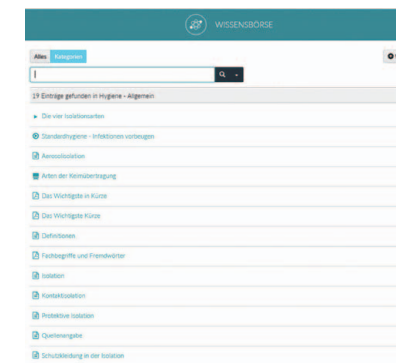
WISSENSBÖRSE

Alles Kategorien

19 Einträge gefunden in Hygiene - Allgemein

Die vier Isolationsarten

Standardhygiene - Infektionen vorbeugen

Aerosolisolation

Arten der Keimübertragung

Das Wichtigste in Kürze

Das Wichtigste Kürze

Definitionen

Fachbegriffe und Fremdwörter

Isolation

Kontaktisolation

Protektive Isolation

Quellenangabe

Schutzkleidung in der Isolation